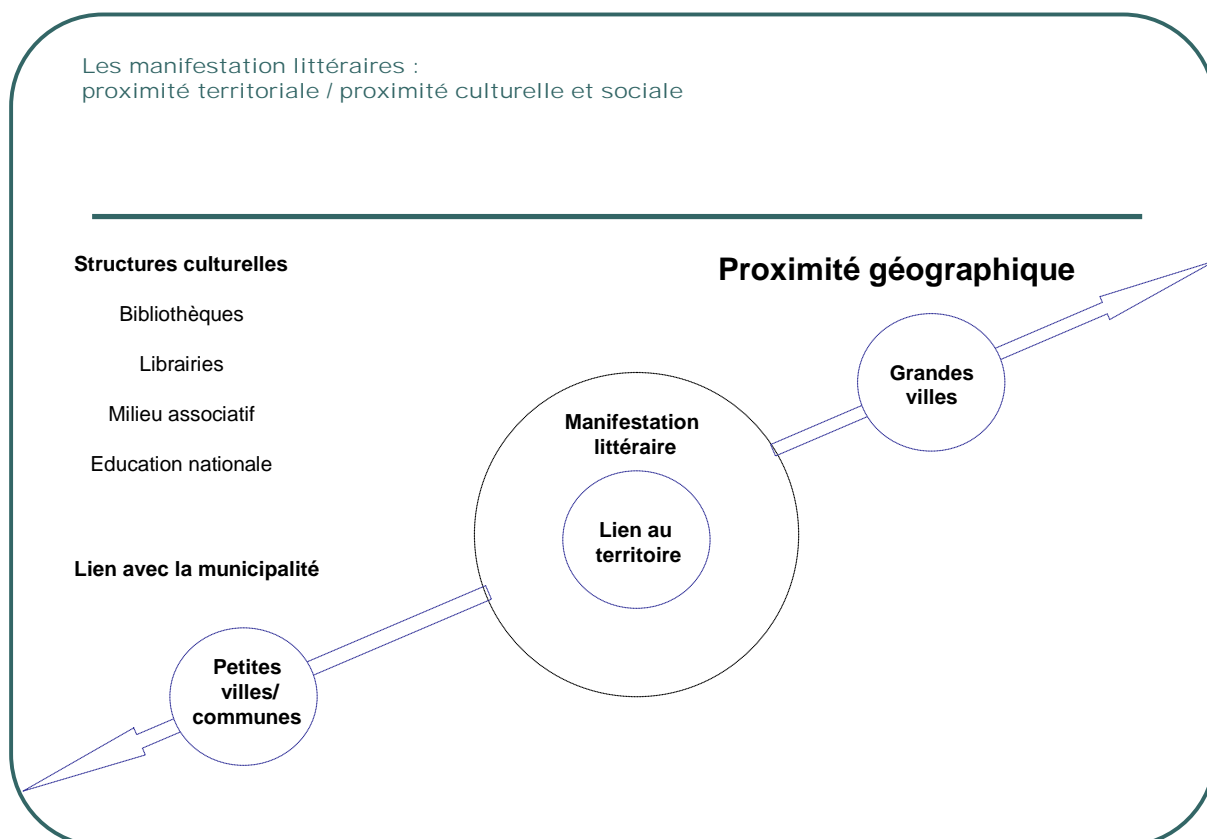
Les manifestation littéraires :
proximité territoriale / proximité culturelle et sociale

Structures culturelles

Bibliothèques

Librairies

Milieu associatif

Education nationale

Lien avec la municipalité

Proximité géographique

Grandes villes

Manifestation littéraire

Lien au territoire

Petites villes/ communes